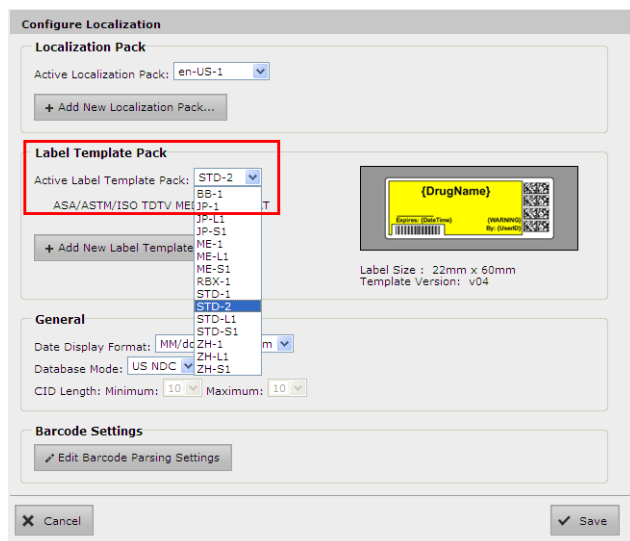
Configure Localization

Localization Pack

Active Localization Pack: en-US-1

+ Add New Localization Pack...

Label Template Pack

Active Label Template Pack: STD-2

ASA/ASTM/ISO TDTV ME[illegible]T

+ Add New Label Template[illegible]

BB-1
JP-1
JP-L1
JP-S1
ME-1
ME-L1
ME-S1
RBX-1
STD-1
STD-2
STD-L1
STD-S1
ZH-1
ZH-L1
ZH-S1

{DrugName}

Expires: {DateTime}

{WARNING}
By: {UserID}

Label Size : 22mm x 60mm
Template Version: v04

General

Date Display Format: MM/dd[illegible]m

Database Mode: US NDC

CID Length: Minimum: 10 Maximum: 10

Barcode Settings

Edit Barcode Parsing Settings

Cancel

Save